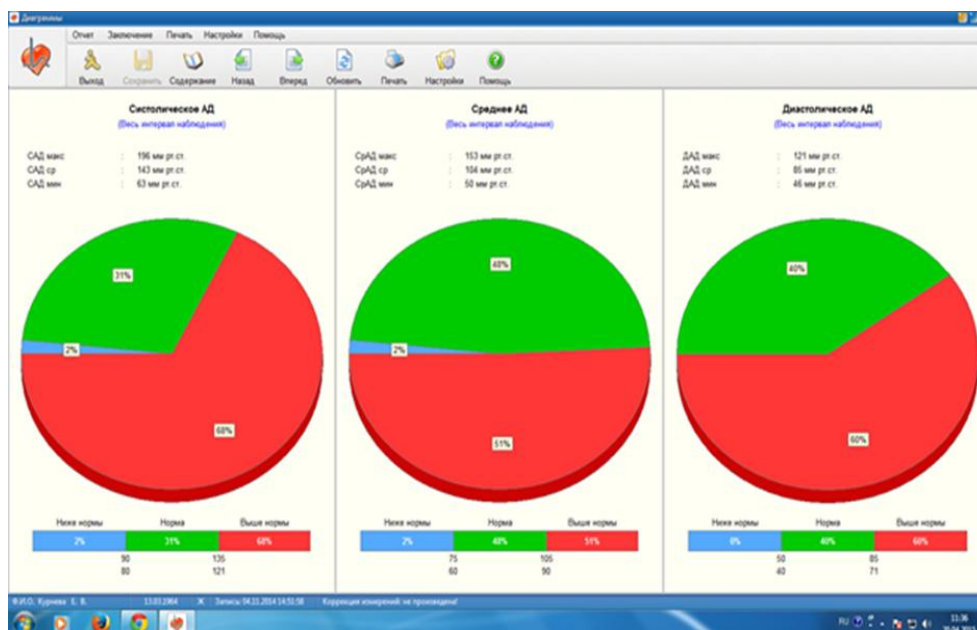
Диаграммы

Отчет Заключение Печать Настройки Помощь

Выход Сохранить Содержание Назад Вперед Обновить Печать Настройки Помощь

Систолическое АД
(Весь интервал наблюдения)

САД макс : 196 мм рт.ст.
САД ср : 143 мм рт.ст.
САД мин : 63 мм рт.ст.

31%
2%
68%

| Ниже нормы | Норма | Выше нормы |
|---|---|---|
| 2% | 31% | 68% |

90 135
80 121

Среднее АД
(Весь интервал наблюдения)

СрАД макс : 153 мм рт.ст.
СрАД ср : 104 мм рт.ст.
СрАД мин : 50 мм рт.ст.

48%
2%
51%

| Ниже нормы | Норма | Выше нормы |
|---|---|---|
| 2% | 48% | 51% |

75 105
60 90

Диастолическое АД
(Весь интервал наблюдения)

ДАД макс : 121 мм рт.ст.
ДАД ср : 85 мм рт.ст.
ДАД мин : 46 мм рт.ст.

40%
60%

| Ниже нормы | Норма | Выше нормы |
|---|---|---|
| 0% | 40% | 60% |

50 85
40 71

Ф.И.О. Курнева Е. В. 13.03.1964 Запись 04.11.2014 14:51:58 Коррекция измерений не производилась!

RU 11:36